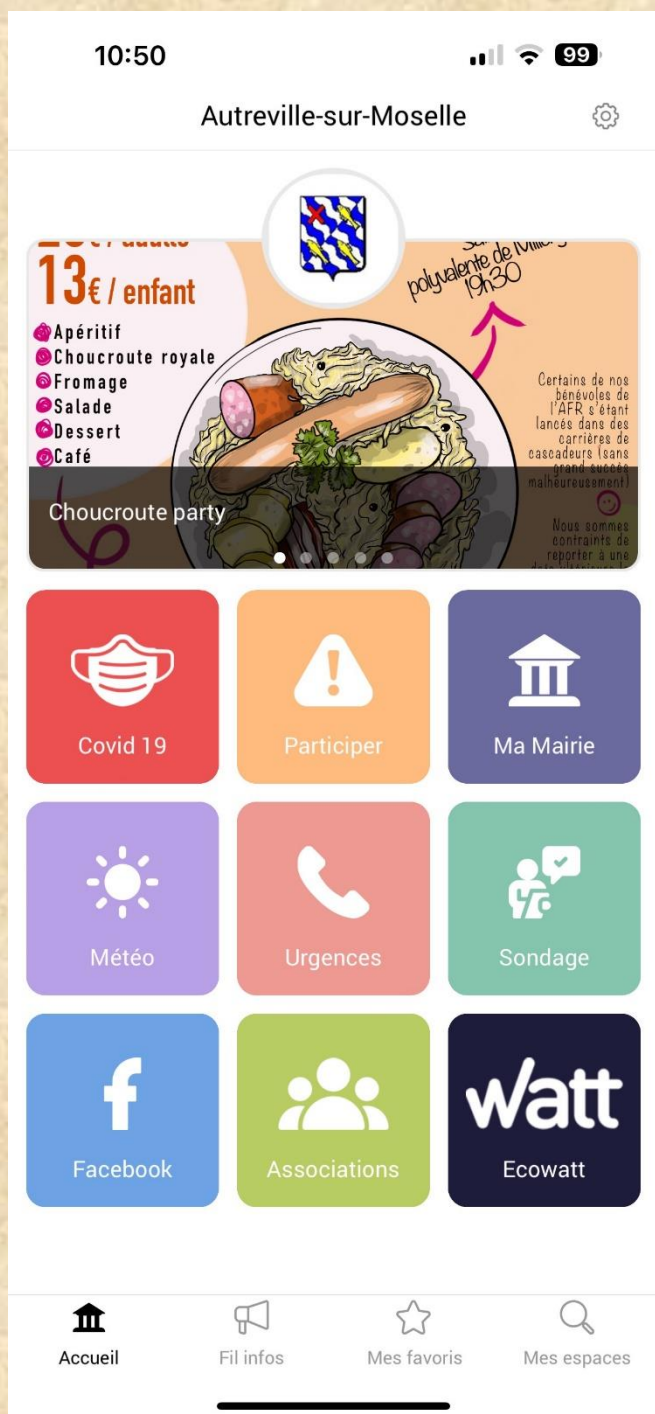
10:50

99

Autreville-sur-Moselle

13€ / enfant

Apéritif
Choucroute royale
Fromage
Salade
Dessert
Café

polyvalente de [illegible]
19h30

Certains de nos bénévoles de l'AFR s'étant lancés dans des carrières de cascadeurs (sans grand succès malheureusement)

Nous sommes contraints de reporter à une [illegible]

Choucroute party

Covid 19

Participer

Ma Mairie

Météo

Urgences

Sondage

Facebook

Associations

watt
Ecowatt

Accueil

Fil infos

Mes favoris

Mes espaces